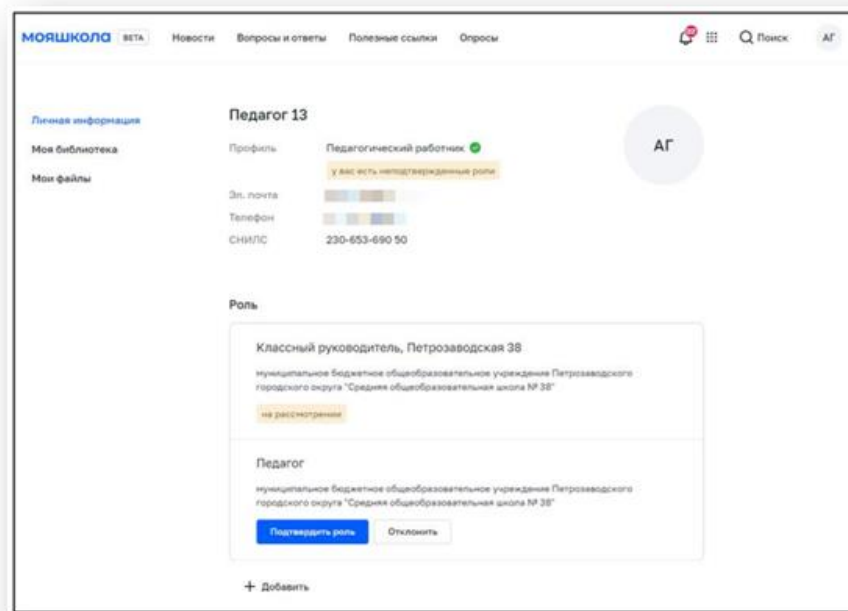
МОЯШКОЛА BETA Новости Вопросы и ответы Полезные ссылки Опросы Поиск АГ

Личная информация
Моя библиотека
Мои файлы

Педагог 13

АГ

Профиль Педагогический работник
у вас есть неподтвержденные роли
Эл. почта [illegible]
Телефон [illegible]
СНИЛС 230-653-690 50

Роль

Классный руководитель, Петрозаводская 38
муниципальное бюджетное общеобразовательное учреждение Петрозаводского городского округа "Средняя общеобразовательная школа № 38"
на рассмотрении

Педагог
муниципальное бюджетное общеобразовательное учреждение Петрозаводского городского округа "Средняя общеобразовательная школа № 38"
Подтвердить роль Отклонить

+ Добавить